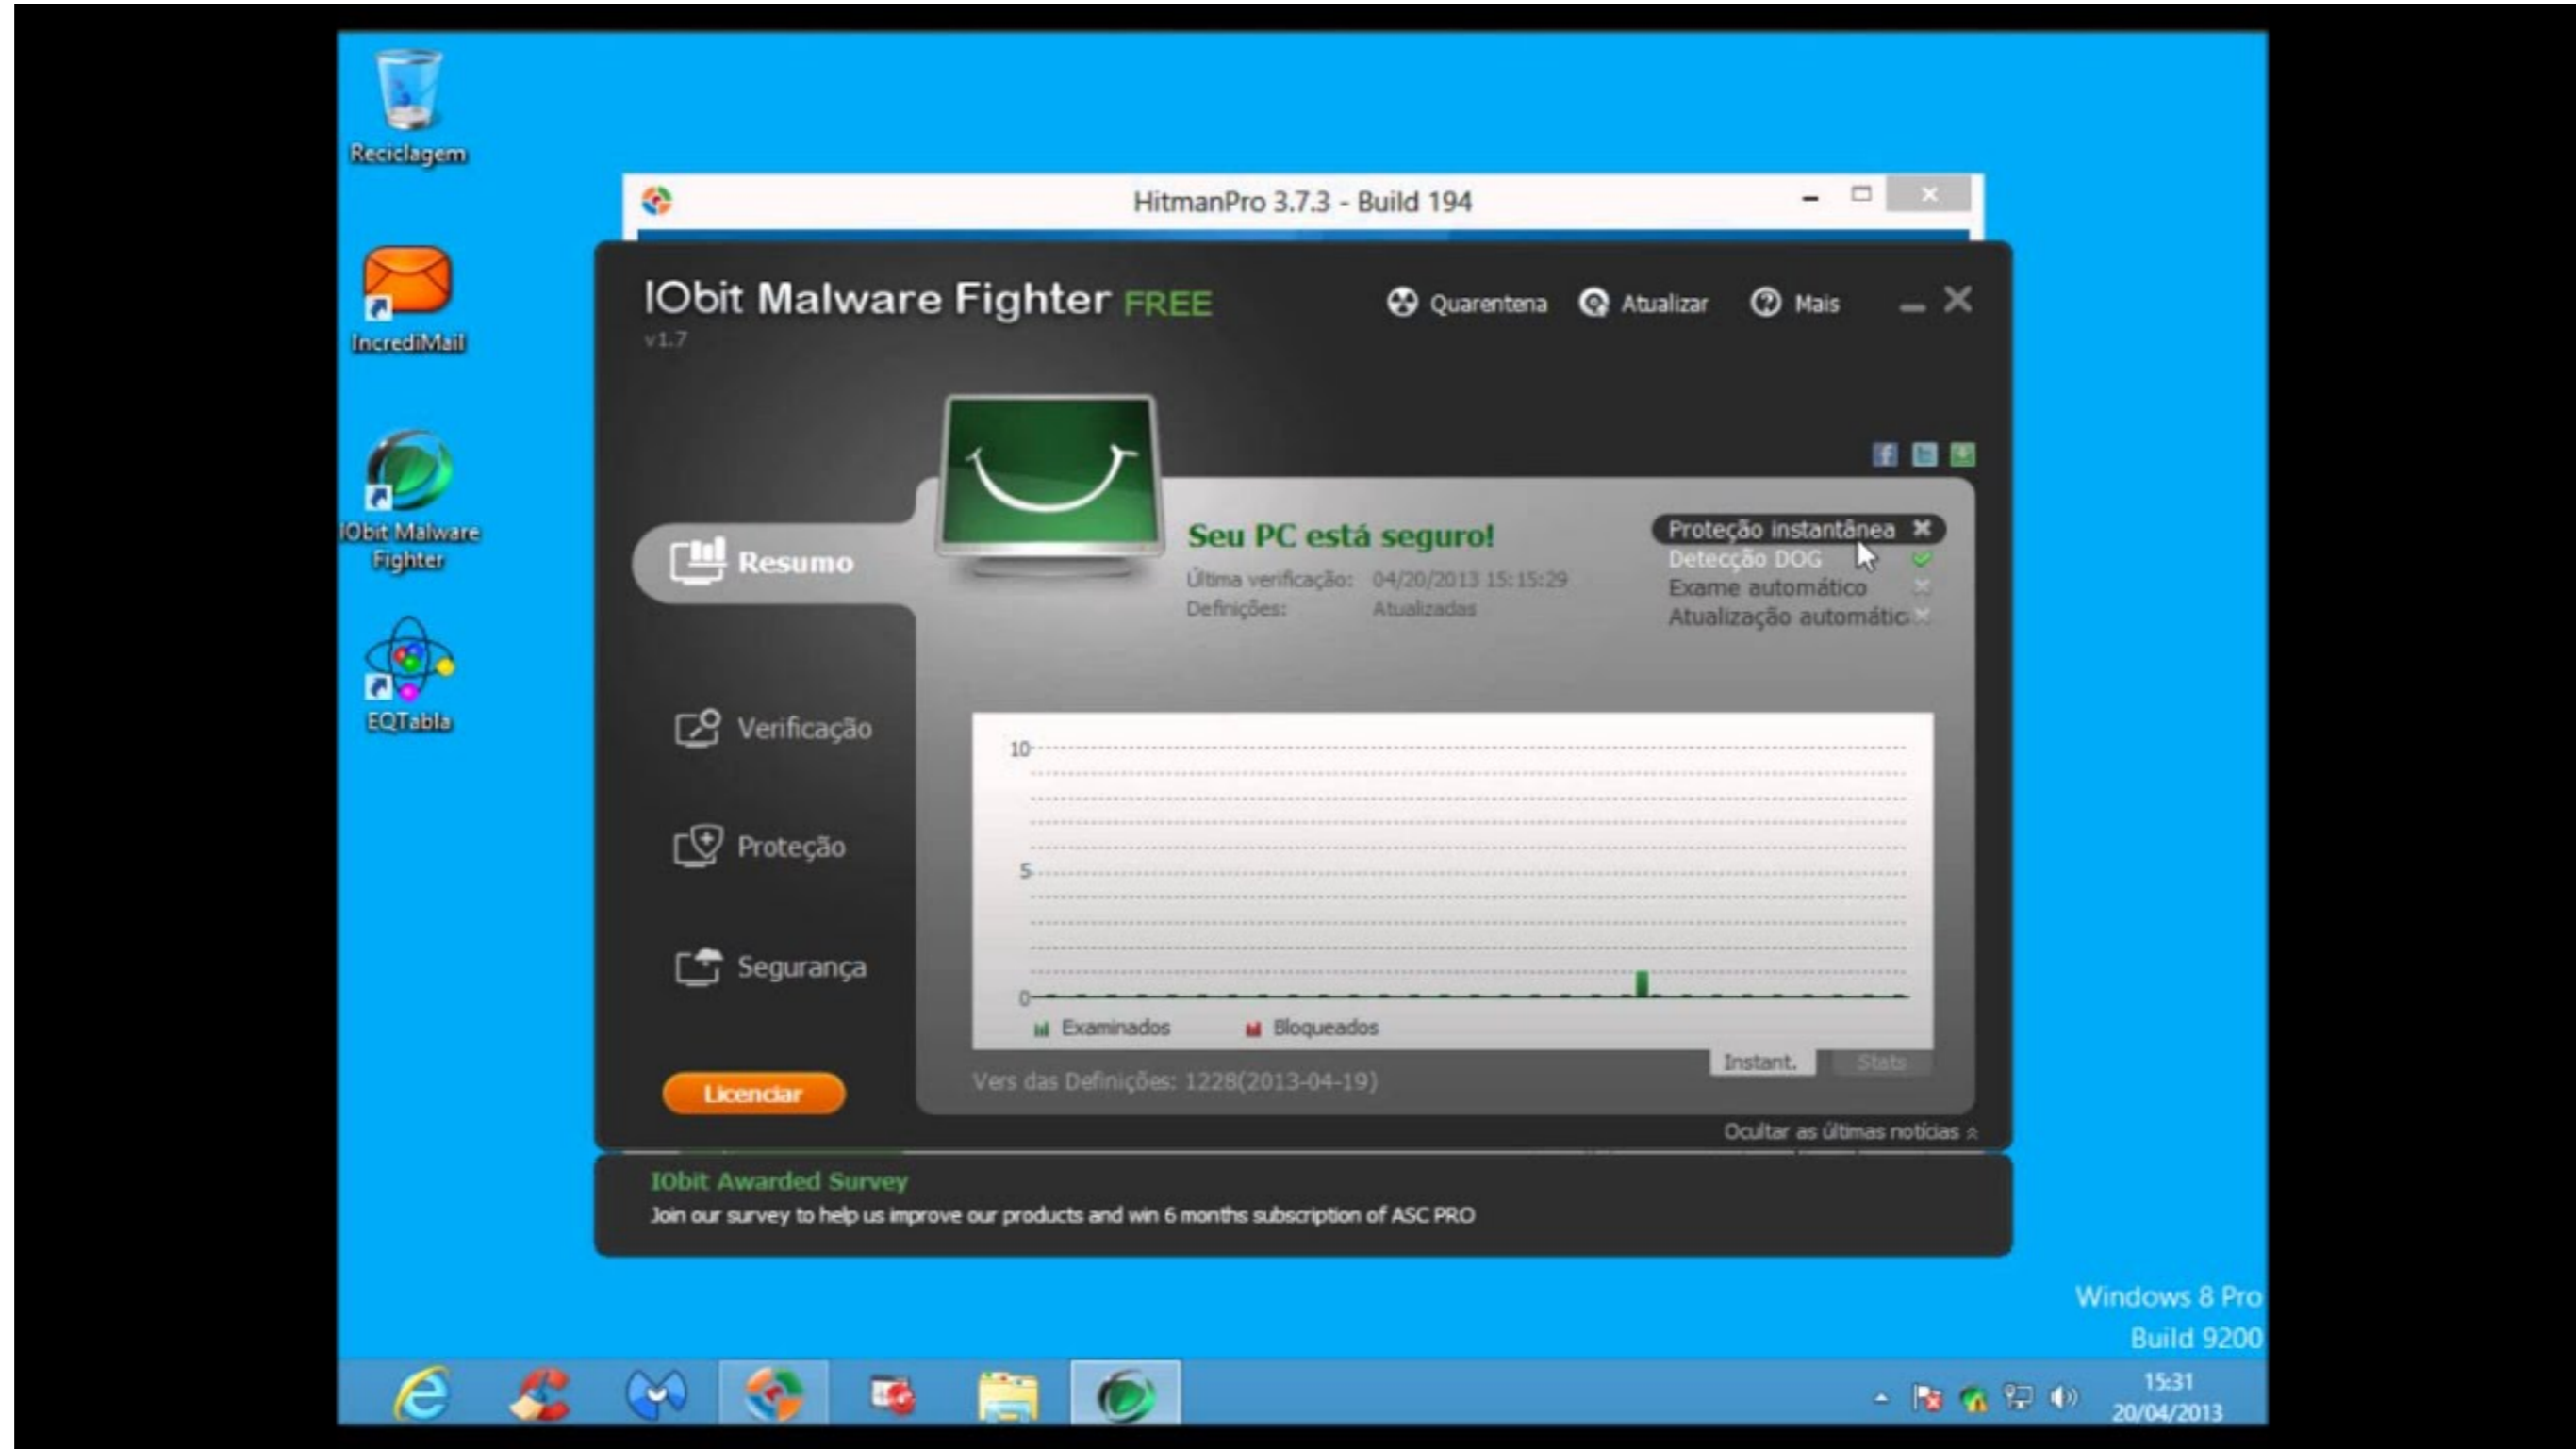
Reciclagem

IncrediMail

IObit Malware Fighter

EQTabla

HitmanPro 3.7.3 - Build 194

IObit Malware Fighter FREE
v1.7

Quarentena Atualizar Mais

Resumo

Seu PC está seguro!
Última verificação: 04/20/2013 15:15:29
Definições: Atualizadas

Proteção instantânea
Detecção DOG
Exame automático
Atualização automátic

Verificação

Proteção

Segurança

10
5
0
Examinados Bloqueados

Instant. Stats

Vers das Definições: 1228(2013-04-19)

Licenciar

Ocultar as últimas notícias

IObit Awarded Survey
Join our survey to help us improve our products and win 6 months subscription of ASC PRO

Windows 8 Pro
Build 9200

15:31
20/04/2013